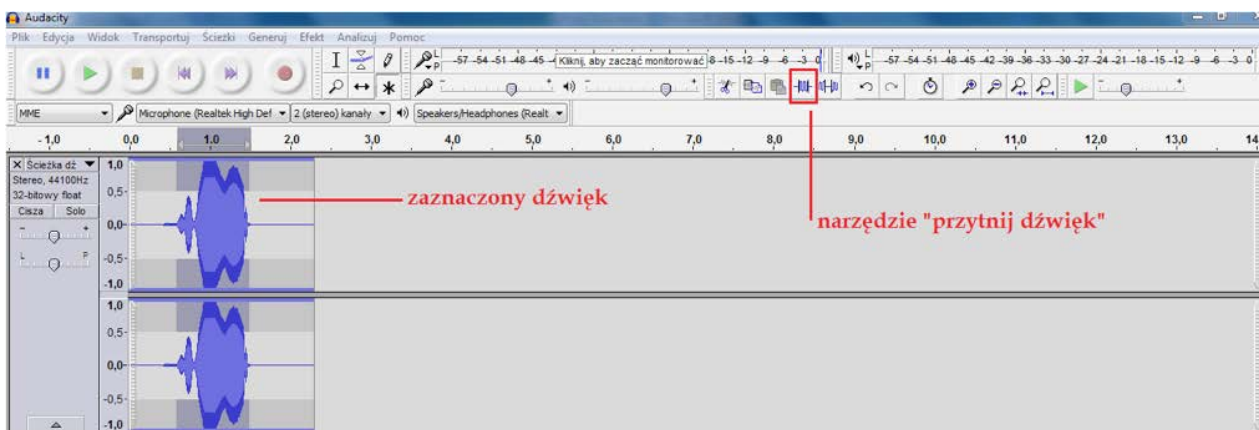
Audacity

Plik Edycja Widok Transportuj Ścieżki Generuj Efekt Analizuj Pomoc

L R -57 -54 -51 -48 -45 Kliknij, aby zacząć monitorować 8 -15 -12 -9 -6 -3 0

L R -57 -54 -51 -48 -45 -42 -39 -36 -33 -30 -27 -24 -21 -18 -15 -12 -9 -6 -3 0

MME Microphone (Realtek High Def 2 (stereo) kanały Speakers/Headphones (Realt

-1,0 0,0 1,0 2,0 3,0 4,0 5,0 6,0 7,0 8,0 9,0 10,0 11,0 12,0 13,0 14

X Ścieżka dź
Stereo, 44100Hz
32-bitowy float
Cisza Solo
- +
L P

1,0
0,5
0,0
-0,5
-1,0
1,0
0,5
0,0
-0,5
-1,0

zaznaczony dźwięk

narzędzie "przytnij dźwięk"